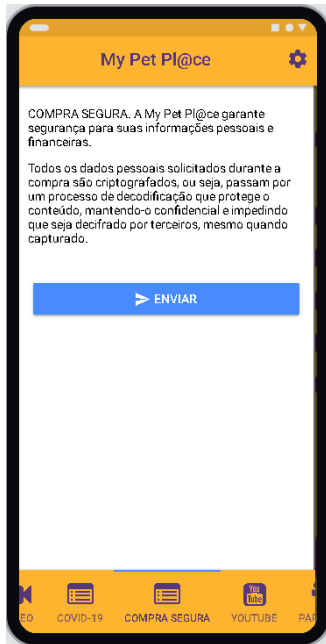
My Pet Pl@ce

COMPRA SEGURA. A My Pet Pl@ce garante segurança para suas informações pessoais e financeiras.

Todos os dados pessoais solicitados durante a compra são criptografados, ou seja, passam por um processo de decodificação que protege o conteúdo, mantendo-o confidencial e impedindo que seja decifrado por terceiros, mesmo quando capturado.

ENVIAR

EO COVID-19 COMPRA SEGURA You Tube YOUTUBE PAR